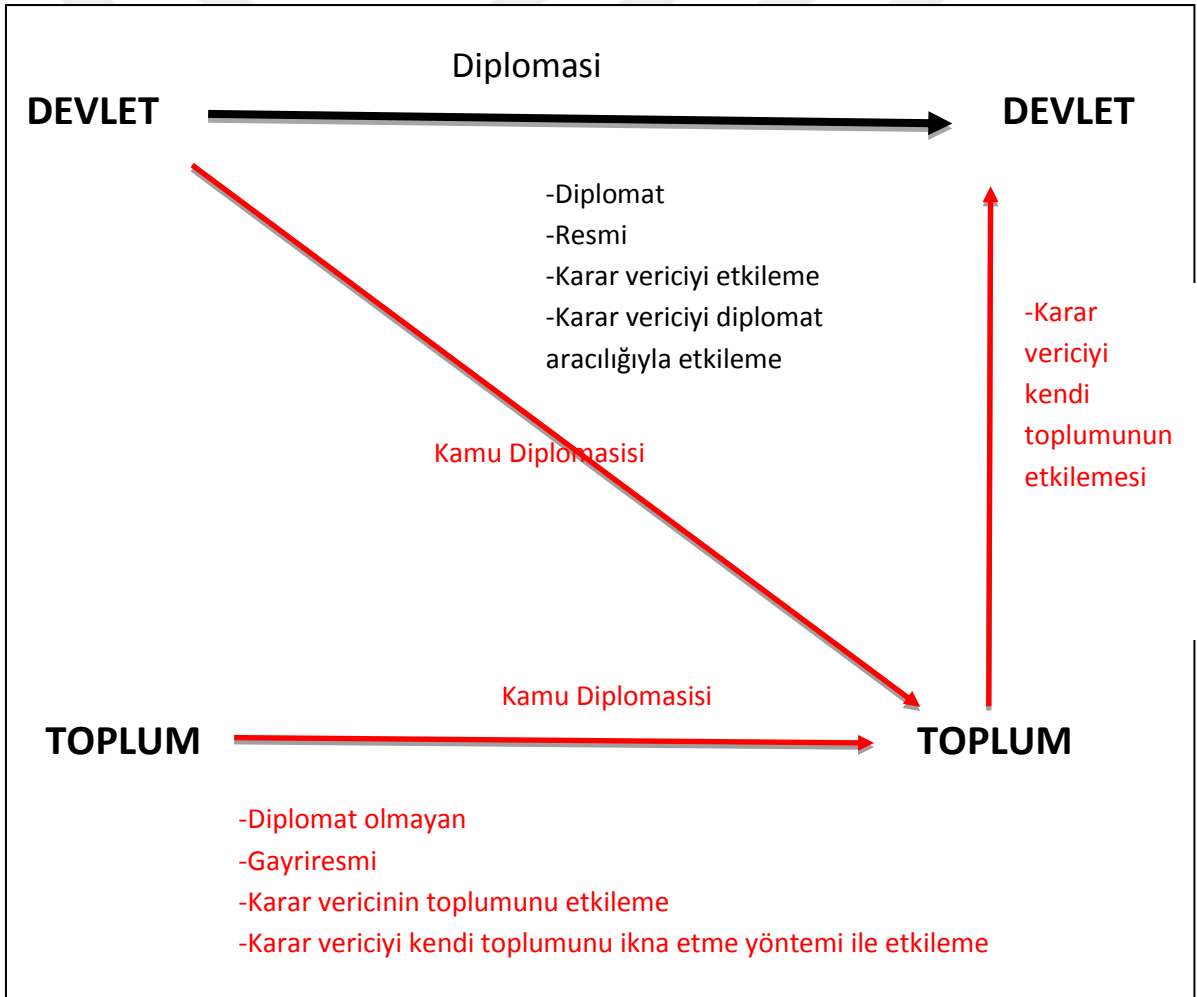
Diplomasi

DEVLET

DEVLET

-Diplomat
-Resmi
-Karar vericiyi etkileme
-Karar vericiyi diplomat aracılığıyla etkileme

-Karar vericiyi kendi toplumunun etkilemesi

Kamu Diplomasisi

Kamu Diplomasisi

TOPLUM

TOPLUM

-Diplomat olmayan
-Gayriresmi
-Karar vericinin toplumunu etkileme
-Karar vericiyi kendi toplumunu ikna etme yöntemi ile etkileme